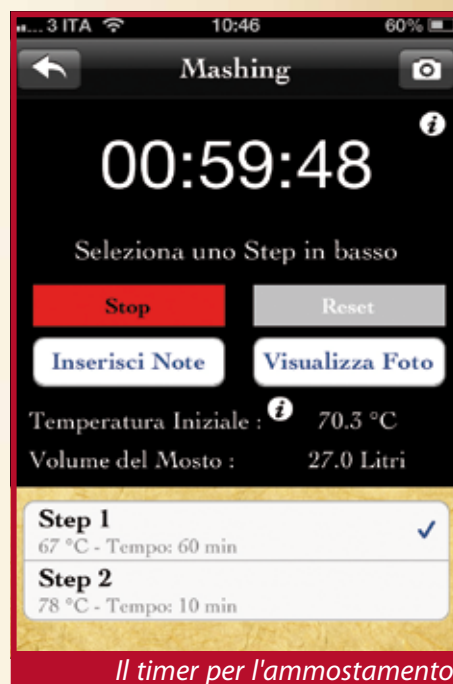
3 ITA 10:46 60%

Mashing

00:59:48

Seleziona uno Step in basso

Stop

Reset

Inserisci Note

Visualizza Foto

Temperatura Iniziale : 70.3 °C

Volume del Mosto : 27.0 Litri

Step 1
67 °C - Tempo: 60 min

Step 2
78 °C - Tempo: 10 min

Il timer per l'ammostamento